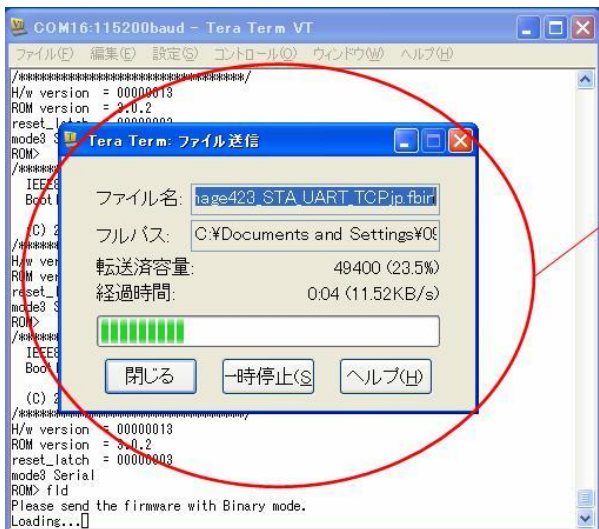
COM16:115200baud - Tera Term VT

ファイル(F) 編集(E) 設定(S) コントロール(O) ウィンドウ(W) ヘルプ(H)

/*********************************/
H/w version = 00000013
ROM version = 3.0.2
reset_latch = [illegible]
mode3 S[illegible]
ROM>
/*****
IEEE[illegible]
Boot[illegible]

(C) 2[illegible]
/*****
H/w ver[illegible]
ROM ver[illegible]
reset_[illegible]
mode3 S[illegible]
ROM>
/*****
IEEE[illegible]
Boot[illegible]

(C) 2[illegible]
/*********************************/
H/w version = 00000013
ROM version = 3.0.2
reset_latch = 00000003
mode3 Serial
ROM> fld
Please send the firmware with Binary mode.
Loading...

Tera Term: ファイル送信

ファイル名: nage423_STA_UART_TCPjp.fbin
フルパス: C:¥Documents and Settings¥0
転送済容量: 49400 (23.5%)
経過時間: 0:04 (11.52KB/s)

閉じる
一時停止(S)
ヘルプ(H)